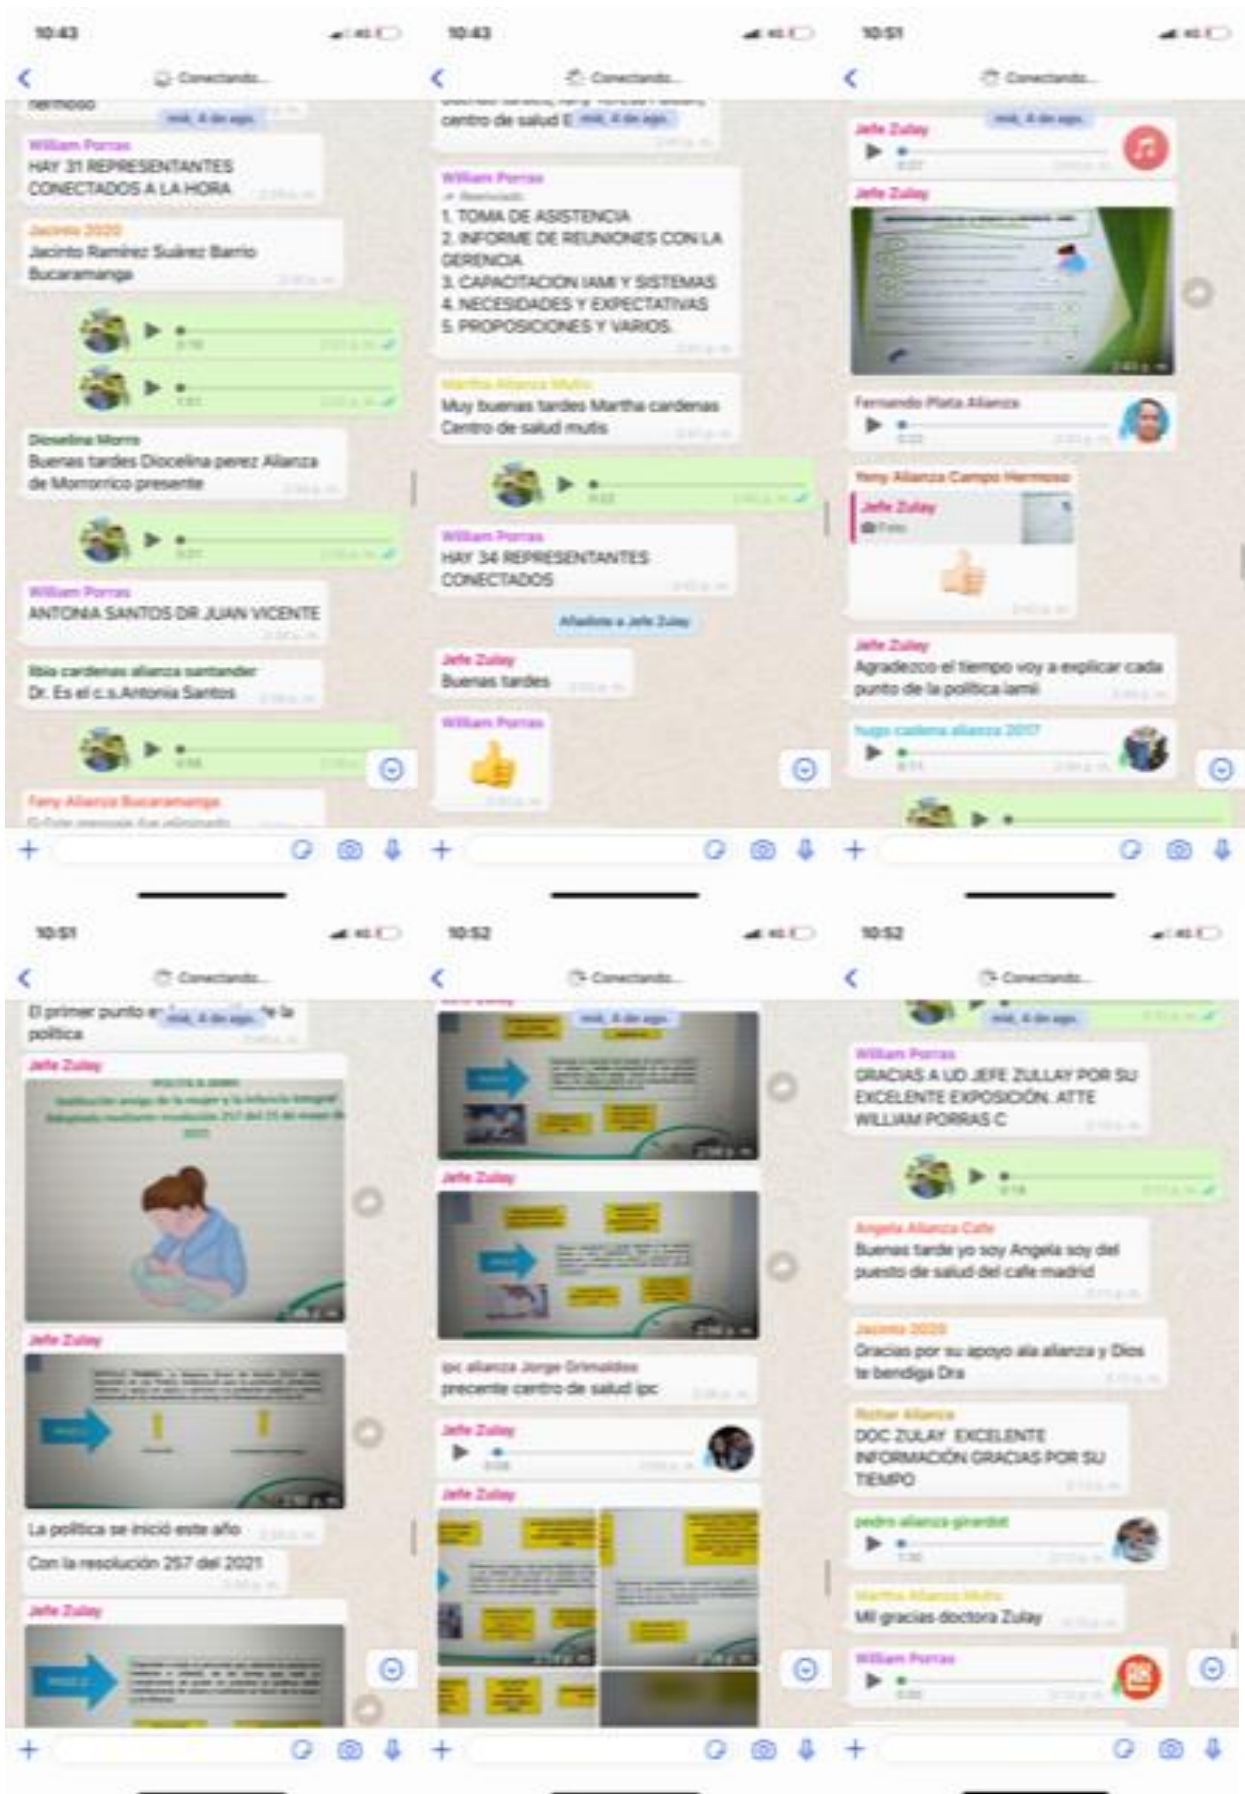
10:43

Conectando...

hermoso

mié, 4 de ago.

William Porras
HAY 31 REPRESENTANTES CONECTADOS A LA HORA

Jacinto 2020
Jacinto Ramirez Suárez Barrio Bucaramanga

Dioselina Morro
Buenas tardes Diocelina perez Alianza de Morrorrico presente

William Porras
ANTONIA SANTOS DR JUAN VICENTE

Ibio cardenas alianza santander
Dr. Es el c.s.Antonia Santos

Yany Alianza Bucaramanga
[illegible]

10:43

Conectando...

centro de salud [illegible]

mié, 4 de ago.

William Porras
Reenviado
1. TOMA DE ASISTENCIA
2. INFORME DE REUNIONES CON LA GERENCIA
3. CAPACITACION IAMI Y SISTEMAS
4. NECESIDADES Y EXPECTATIVAS
5. PROPOSICIONES Y VARIOS.

Martha Alianza Mutis
Muy buenas tardes Martha cardenas Centro de salud mutis

William Porras
HAY 34 REPRESENTANTES CONECTADOS

Añadiste a Jefe Zulay

Jefe Zulay
Buenas tardes

William Porras

10:51

Conectando...

mié, 4 de ago.

Jefe Zulay

Jefe Zulay

Fernando Plata Alianza

Yeny Alianza Campo Hermoso
Jefe Zulay
Foto

Jefe Zulay
Agradezco el tiempo voy a explicar cada punto de la politica Iami

hugo cadena alianza 2017

10:51

Conectando...

El primer punto e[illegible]de la politica

mié, 4 de ago.

Jefe Zulay

Jefe Zulay

La politica se inició este año

Con la resolución 257 del 2021

Jefe Zulay

10:52

Conectando...

mié, 4 de ago.

Jefe Zulay

ipc alianza Jorge Grimaldos
precente centro de salud ipc

Jefe Zulay

Jefe Zulay

10:52

Conectando...

mié, 4 de ago.

William Porras
GRACIAS A UD JEFE ZULLAY POR SU EXCELENTE EXPOSICIÓN. ATTE WILLIAM PORRAS C

Angela Alianza Cafe
Buenas tarde yo soy Angela soy del puesto de salud del cafe madrid

Jacinto 2020
Gracias por su apoyo ala alianza y Dios te bendiga Dra

Rothar Alianza
DOC ZULAY EXCELENTE INFORMACIÓN GRACIAS POR SU TIEMPO

pedro alianza girardot

Martha Alianza Mutis
Mil gracias doctora Zulay

William Porras